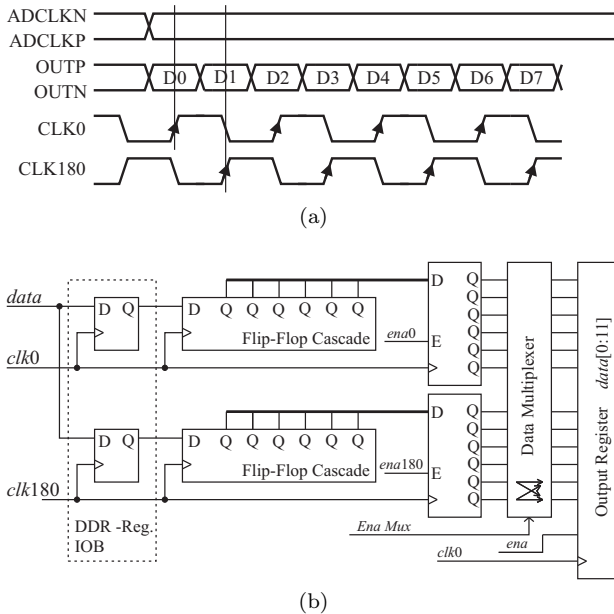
ADCLKN
ADCLKP
OUTP
OUTN
D0 D1 D2 D3 D4 D5 D6 D7
CLK0
CLK180

(a)

data
clk0
clk180
D Q
D Q
DDR -Reg.
IOB
D Q Q Q Q Q Q Q
Flip-Flop Cascade
D Q Q Q Q Q Q Q
Flip-Flop Cascade
ena0
ena180
D Q Q Q Q Q Q
E
D Q Q Q Q Q Q
E
Data Multiplexer
Output Register
data[0:11]
Ena Mux
ena
clk0

(b)